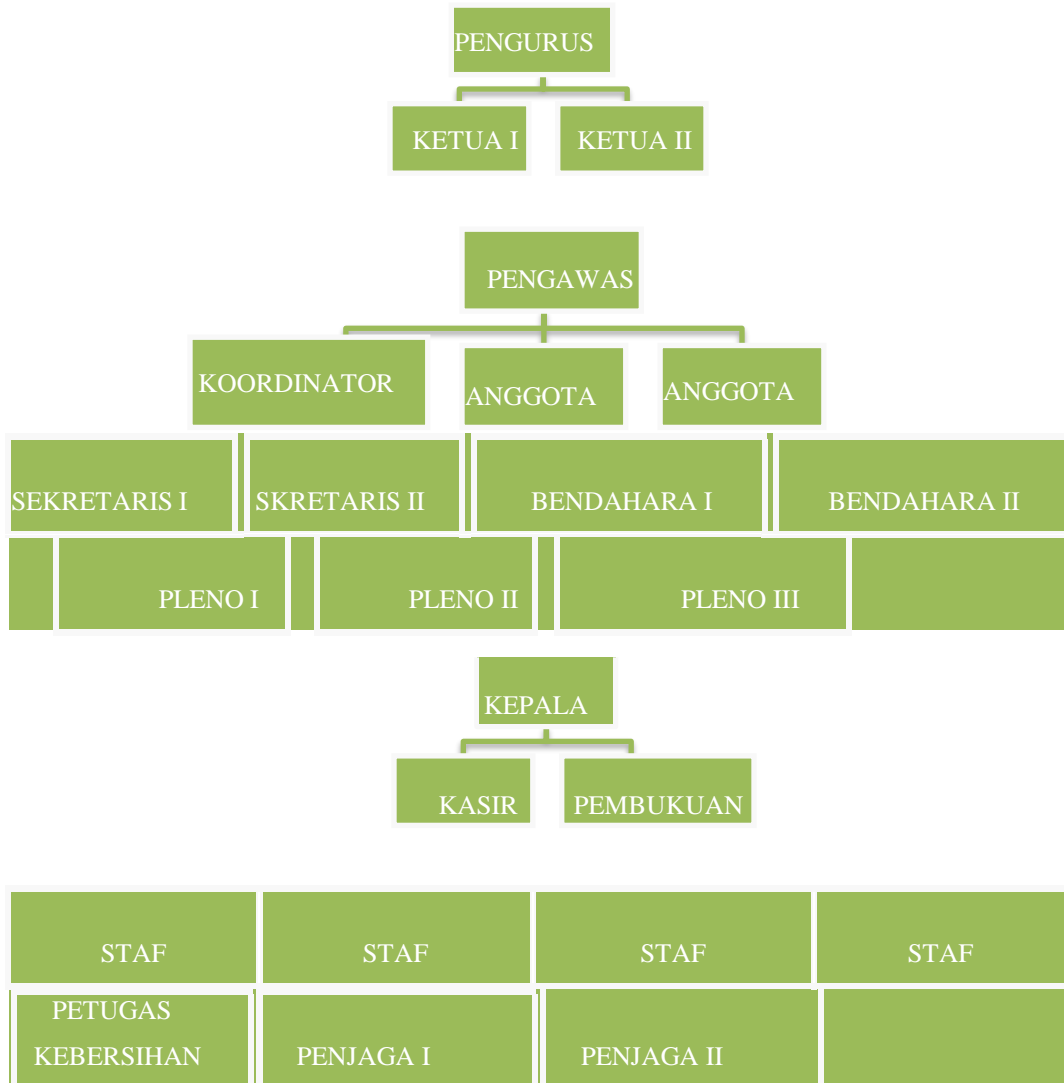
PENGURUS

KETUA I

KETUA II

PENGAWAS

KOORDINATOR

ANGGOTA

ANGGOTA

SEKRETARIS I

SKRETARIS II

BENDAHARA I

BENDAHARA II

PLENO I

PLENO II

PLENO III

KEPALA

KASIR

PEMBUKUAN

STAF

STAF

STAF

STAF

PETUGAS KEBERSIHAN

PENJAGA I

PENJAGA II